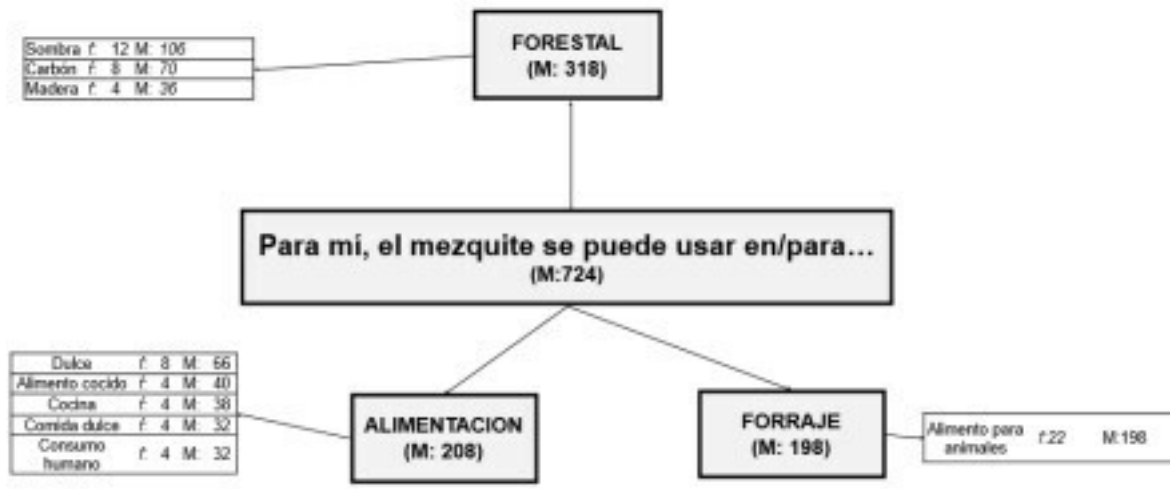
Sombra $f$: 12 M: 106
Carbón $f$: 8 M: 70
Madera $f$: 4 M: 36

FORESTAL
(M: 318)

Para mí, el mezquite se puede usar en/para…
(M:724)

Dulce $f$: 8 M: 66
Alimento cocido $f$: 4 M: 40
Cocina $f$: 4 M: 38
Comida dulce $f$: 4 M: 32
Consumo humano $f$: 4 M: 32

ALIMENTACION
(M: 208)

FORRAJE
(M: 198)

Alimento para animales $f$:22 M:198